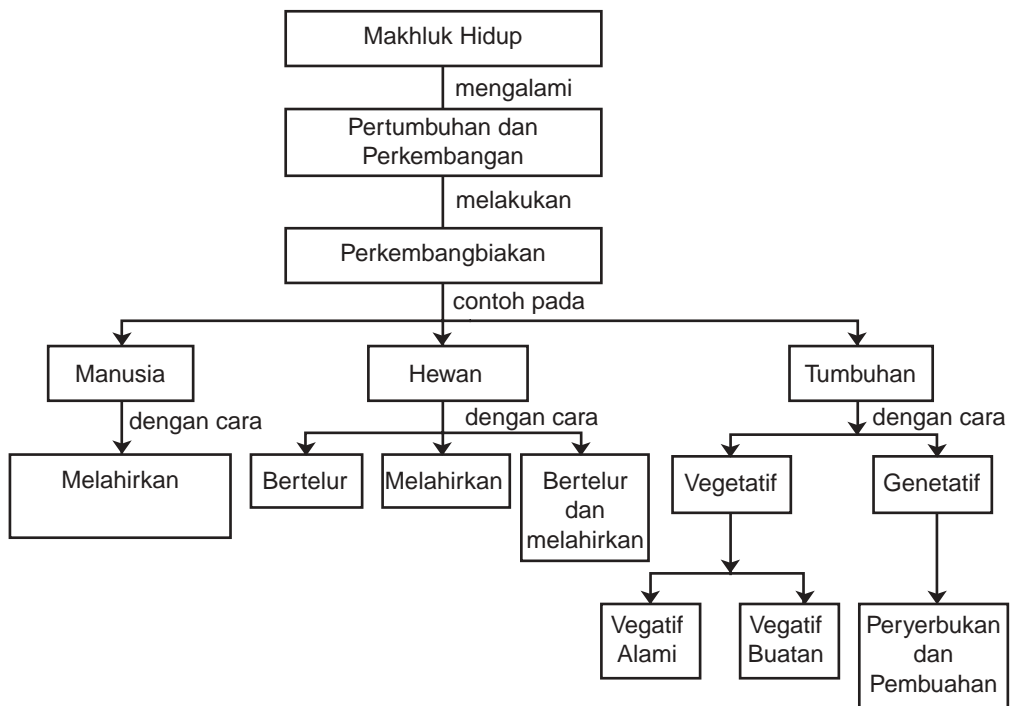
Makhluk Hidup

mengalami

Pertumbuhan dan Perkembangan

melakukan

Perkembangbiakan

contoh pada

Manusia

dengan cara

Melahirkan

Hewan

dengan cara

Bertelur

Melahirkan

Bertelur dan melahirkan

Tumbuhan

dengan cara

Vegetatif

Vegatif Alami

Vegatif Buatan

Genetatif

Peryerbukan dan Pembuahan